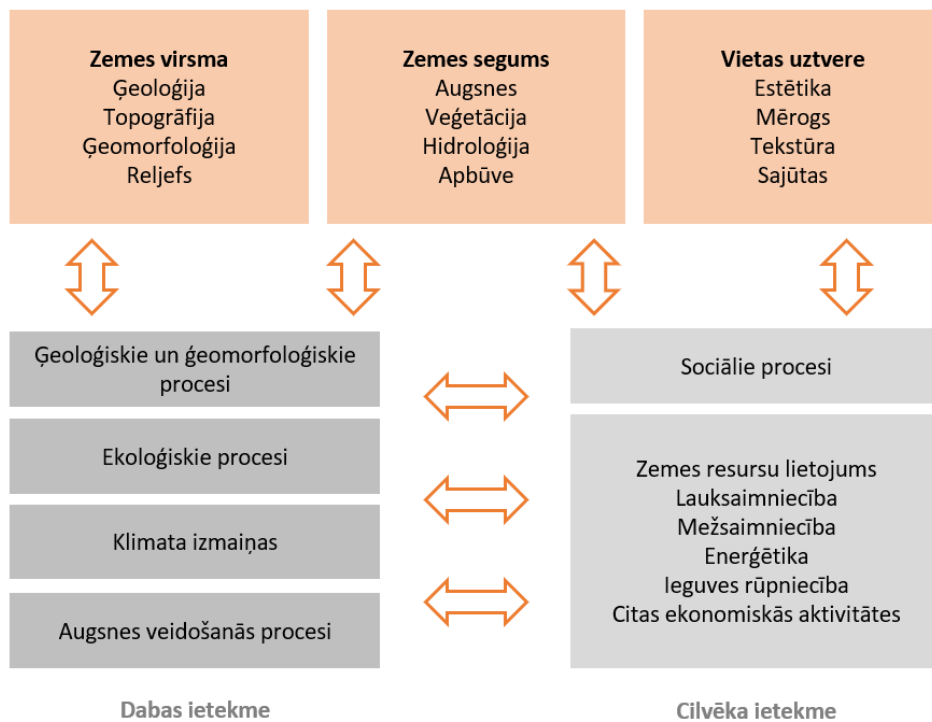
**Zemes virsma**
Ģeoloģija
Topogrāfija
Ģeomorfoloģija
Reljefs

**Zemes segums**
Augsnes
Veģetācija
Hidroloģija
Apbūve

**Vietas uztvere**
Estētika
Mērogs
Tekstūra
Sajūtas

Ģeoloģiskie un ģeomorfoloģiskie procesi

Ekoloģiskie procesi

Klimata izmaiņas

Augsnes veidošanās procesi

Sociālie procesi

Zemes resursu lietojums
Lauksaimniecība
Mežsaimniecība
Enerģētika
Ieguves rūpniecība
Citas ekonomiskās aktivitātes

Dabas ietekme

Cilvēka ietekme